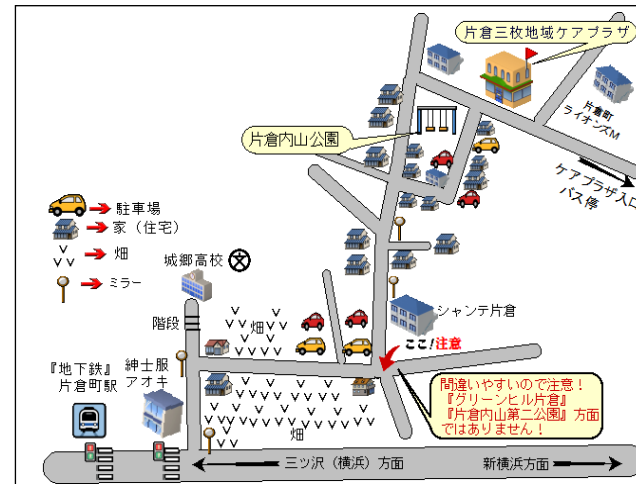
片倉三枚地域ケアプラザ

片倉町ライオンズM

片倉内山公園

ケアプラザ入口バス停

駐車場
家（住宅）
畑
ミラー

城郷高校

シャンテ片倉

階段

畑

ここ!注意

『地下鉄』片倉町駅

紳士服アオキ

間違いやすいので注意！
『グリーンヒル片倉』
『片倉内山第二公園』方面
ではありません！

畑

三ツ沢（横浜）方面

新横浜方面